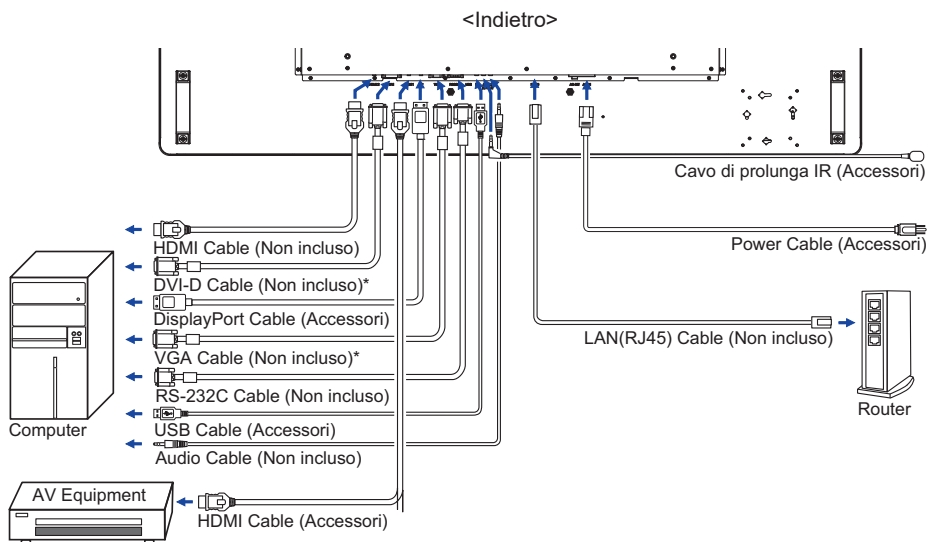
<Indietro>

Cavo di prolunga IR (Accessori)

HDMI Cable (Non incluso)

Power Cable (Accessori)

DVI-D Cable (Non incluso)*

DisplayPort Cable (Accessori)

LAN(RJ45) Cable (Non incluso)

VGA Cable (Non incluso)*

RS-232C Cable (Non incluso)

Router

Computer

USB Cable (Accessori)

Audio Cable (Non incluso)

AV Equipment

HDMI Cable (Accessori)